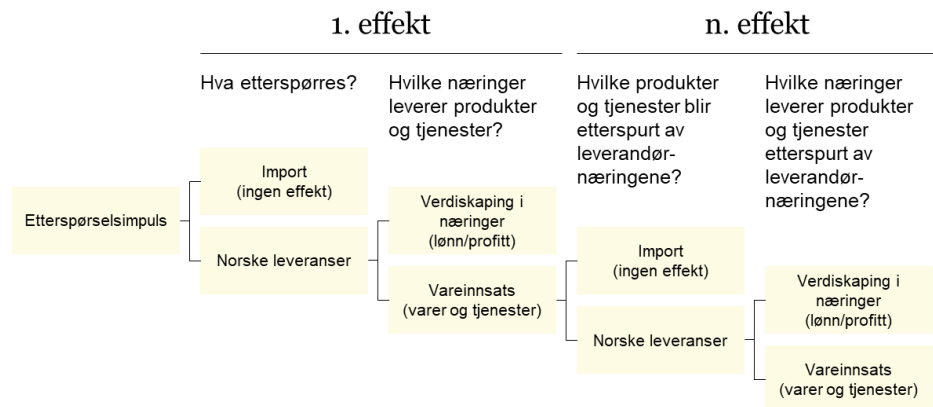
1. effekt

n. effekt

Hva etterspørres?

Hvilke næringer leverer produkter og tjenester?

Hvilke produkter og tjenester blir etterspurt av leverandørnæringene?

Hvilke næringer leverer produkter og tjenester etterspurt av leverandørnæringene?

Etterspørselsimpuls

Import (ingen effekt)

Norske leveranser

Verdiskaping i næringer (lønn/profitt)

Vareinnsats (varer og tjenester)

Import (ingen effekt)

Norske leveranser

Verdiskaping i næringer (lønn/profitt)

Vareinnsats (varer og tjenester)